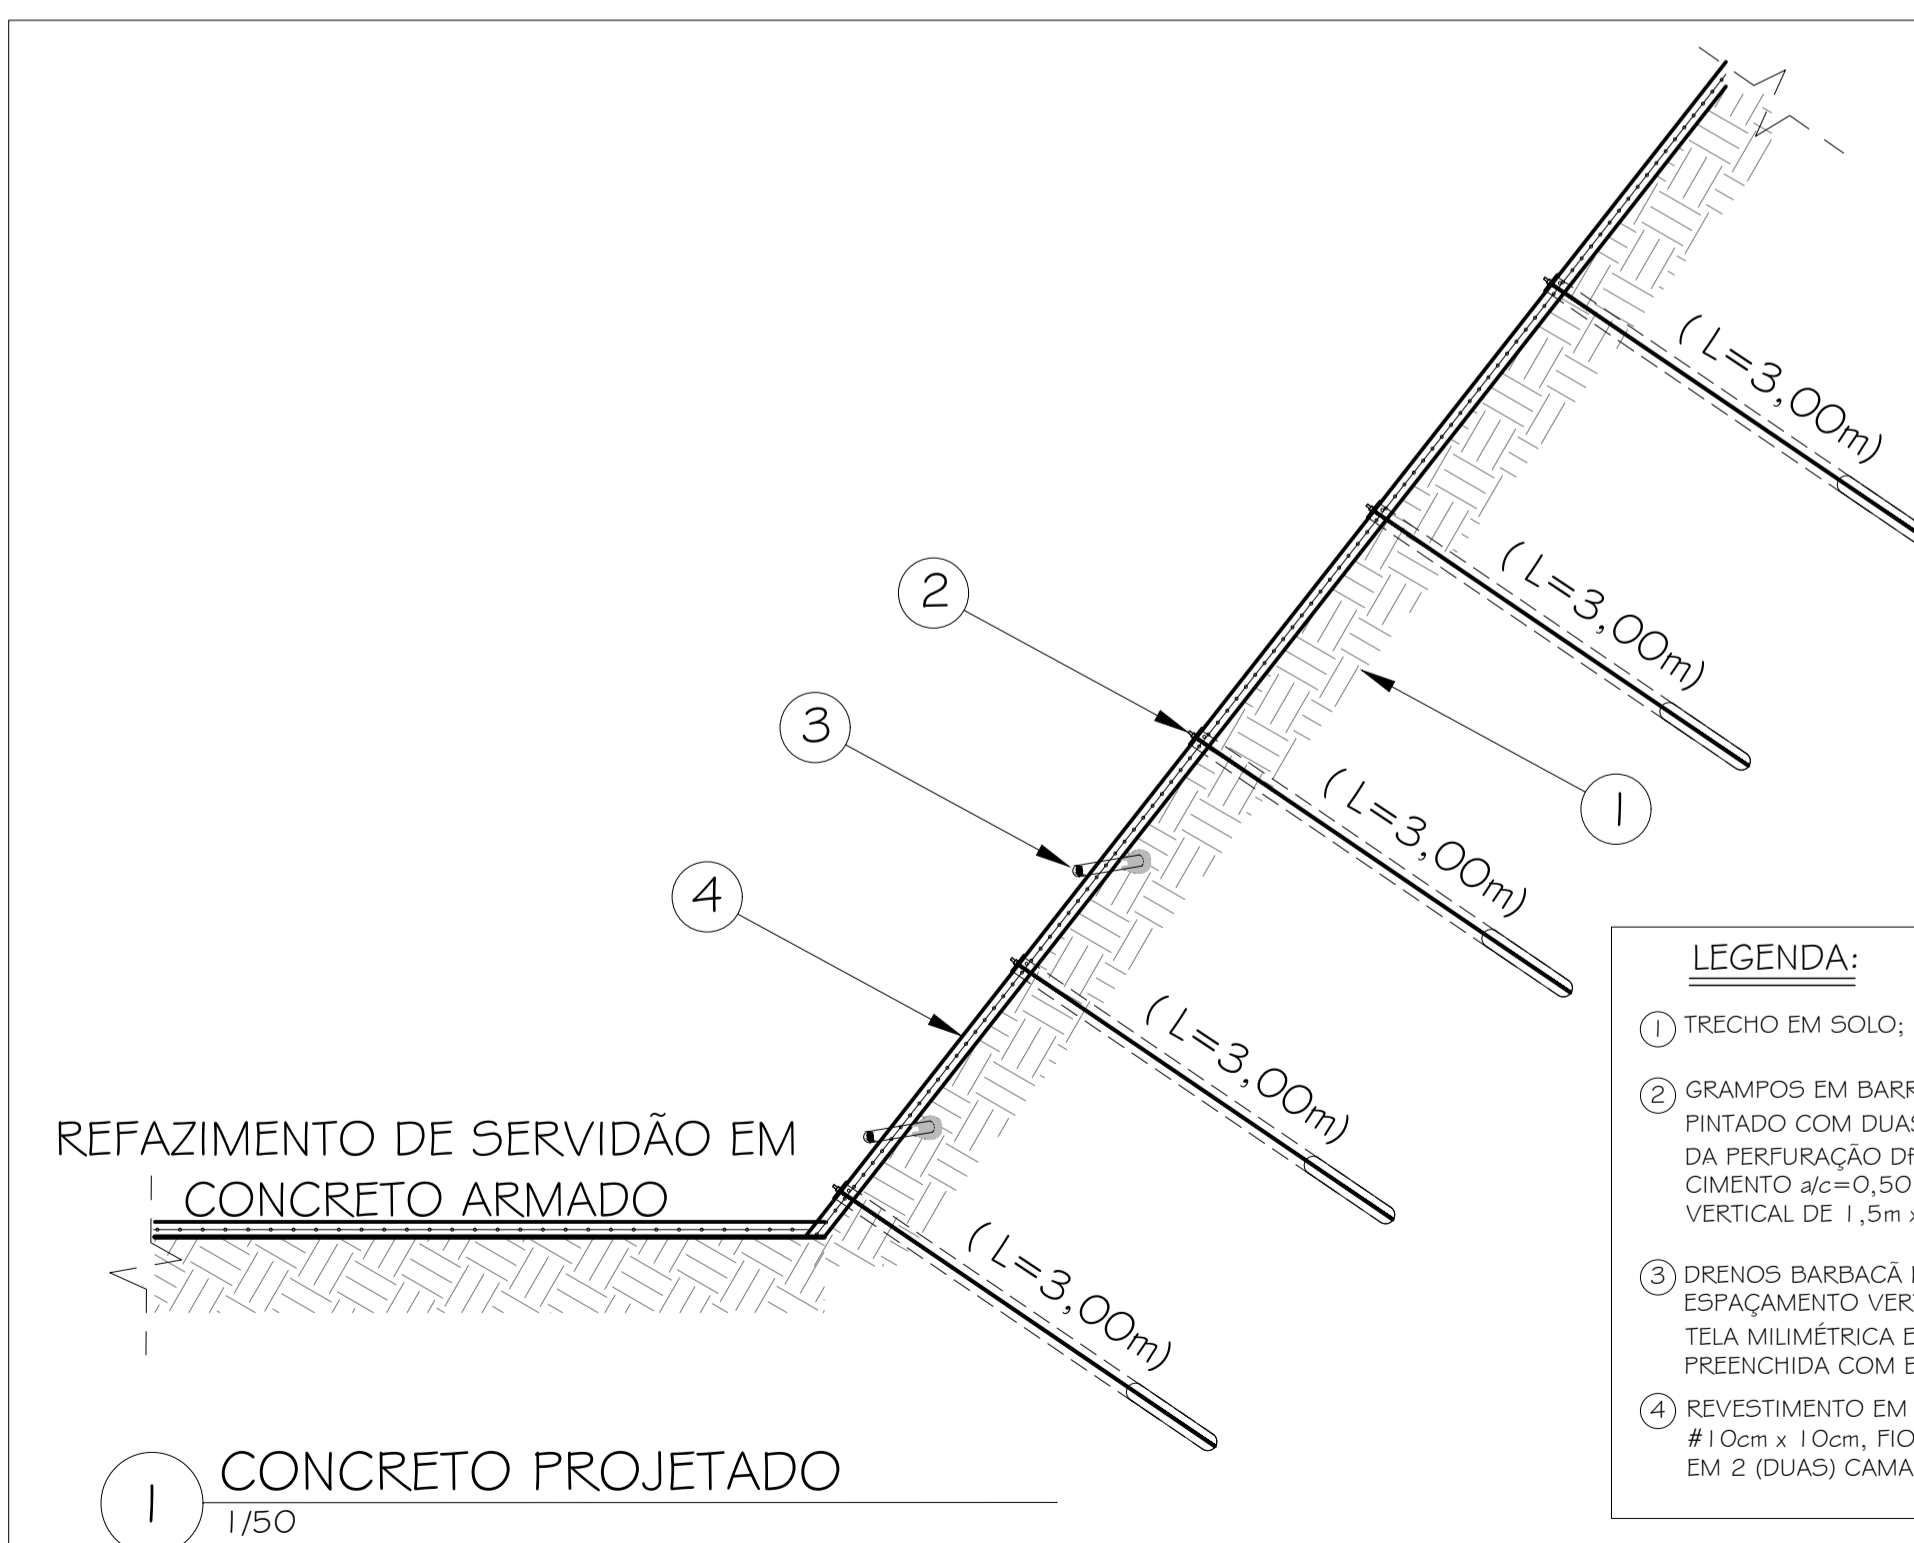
(L=3,00m)

(L=3,00m)

2

3

(L=3,00m)

1

4

(L=3,00m)

REFAZIMENTO DE SERVIDÃO EM CONCRETO ARMADO

(L=3,00m)

LEGENDA:

1 TRECHO EM SOLO;

2 GRAMPOS EM BARR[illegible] PINTADO COM DUA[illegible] DA PERFURAÇÃO DI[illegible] CIMENTO a/c=0,50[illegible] VERTICAL DE 1,5m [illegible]

3 DRENOS BARBACÃ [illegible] ESPAÇAMENTO VER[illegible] TELA MILIMÉTRICA E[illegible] PREENCHIDA COM E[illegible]

4 REVESTIMENTO EM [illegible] #10cm x 10cm, FIO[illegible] EM 2 (DUAS) CAMA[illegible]

1 CONCRETO PROJETADO
1/50